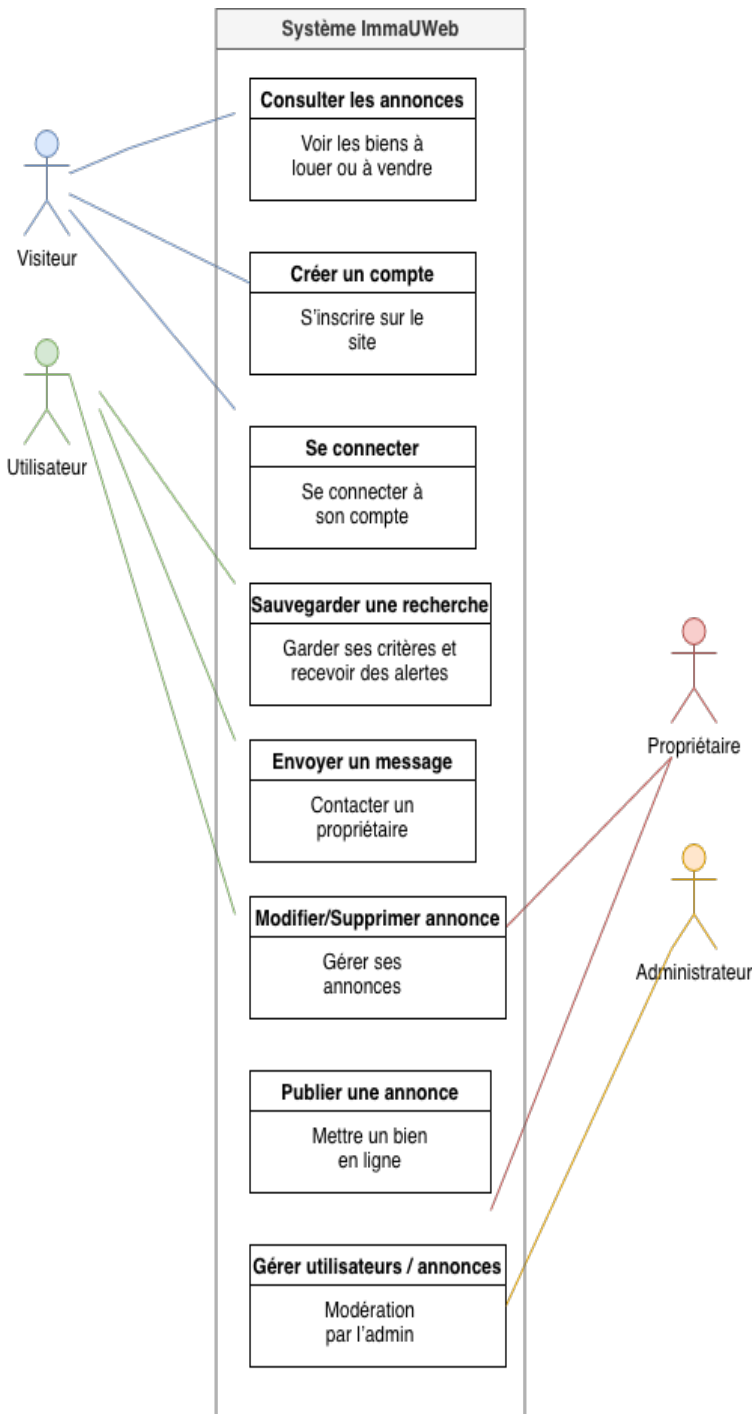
Système ImmaUWeb

Visiteur

Utilisateur

Consulter les annonces

Voir les biens à louer ou à vendre

Créer un compte

S'inscrire sur le site

Se connecter

Se connecter à son compte

Sauvegarder une recherche

Garder ses critères et recevoir des alertes

Envoyer un message

Contacter un propriétaire

Modifier/Supprimer annonce

Gérer ses annonces

Publier une annonce

Mettre un bien en ligne

Gérer utilisateurs / annonces

Modération par l'admin

Propriétaire

Administrateur